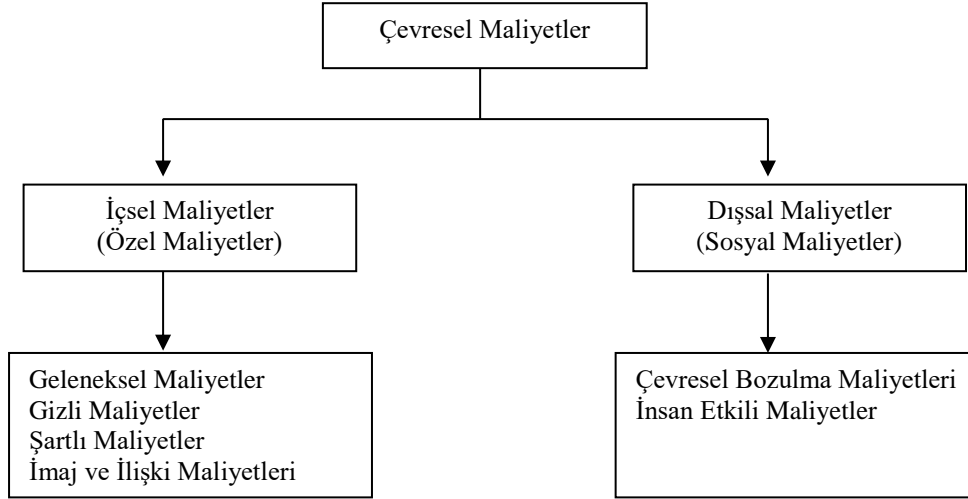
Çevresel Maliyetler

İçsel Maliyetler
(Özel Maliyetler)

Dışsal Maliyetler
(Sosyal Maliyetler)

Geleneksel Maliyetler
Gizli Maliyetler
Şartlı Maliyetler
İmaj ve İlişki Maliyetleri

Çevresel Bozulma Maliyetleri
İnsan Etkili Maliyetler